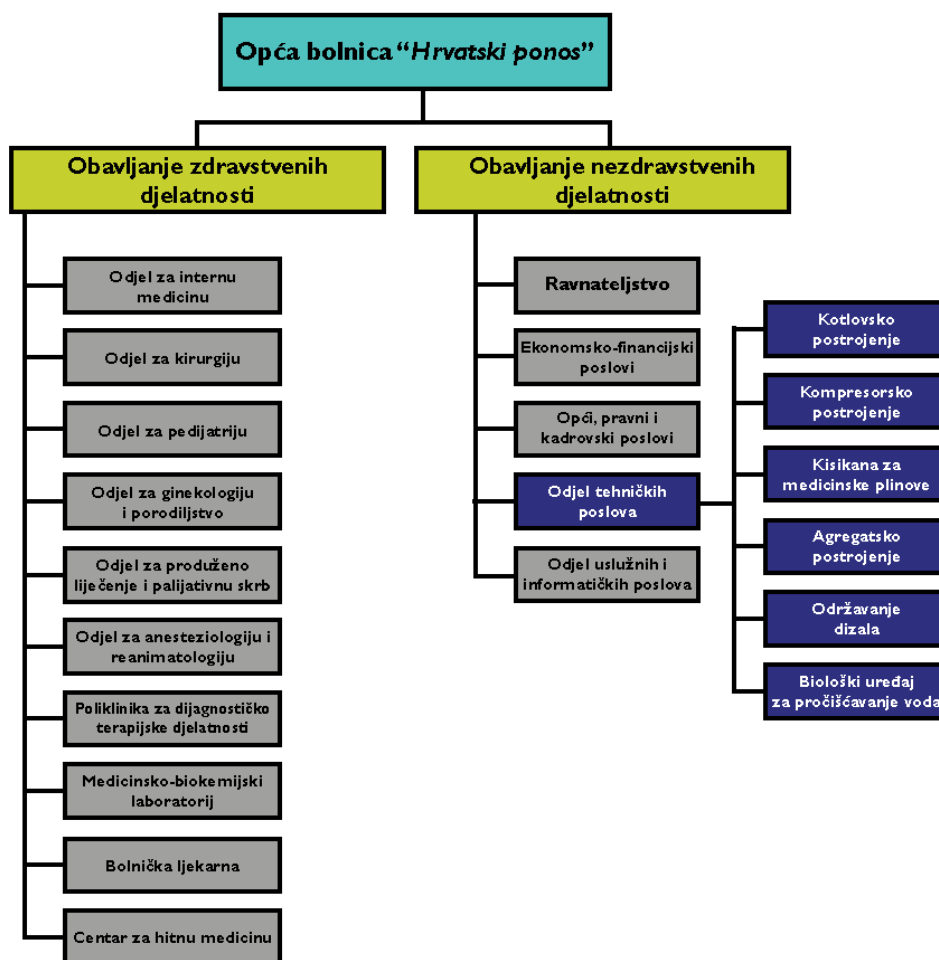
Opća bolnica "Hrvatski ponos"

Obavljanje zdravstvenih djelatnosti

Odjel za internu medicinu

Odjel za kirurgiju

Odjel za pedijatriju

Odjel za ginekologiju i porodiljstvo

Odjel za produženo liječenje i palijativnu skrb

Odjel za anesteziologiju i reanimatologiju

Poliklinika za dijagnostičko terapijske djelatnosti

Medicinsko-biokemijski laboratorij

Bolnička ljekarna

Centar za hitnu medicinu

Obavljanje nezdravstvenih djelatnosti

Ravnateljstvo

Ekonomsko-financijski poslovi

Opći, pravni i kadrovski poslovi

Odjel tehničkih poslova

Odjel uslužnih i informatičkih poslova

Kotlovsko postrojenje

Kompresorsko postrojenje

Kisikana za medicinske plinove

Agregatsko postrojenje

Održavanje dizala

Biološki uređaj za pročišćavanje voda